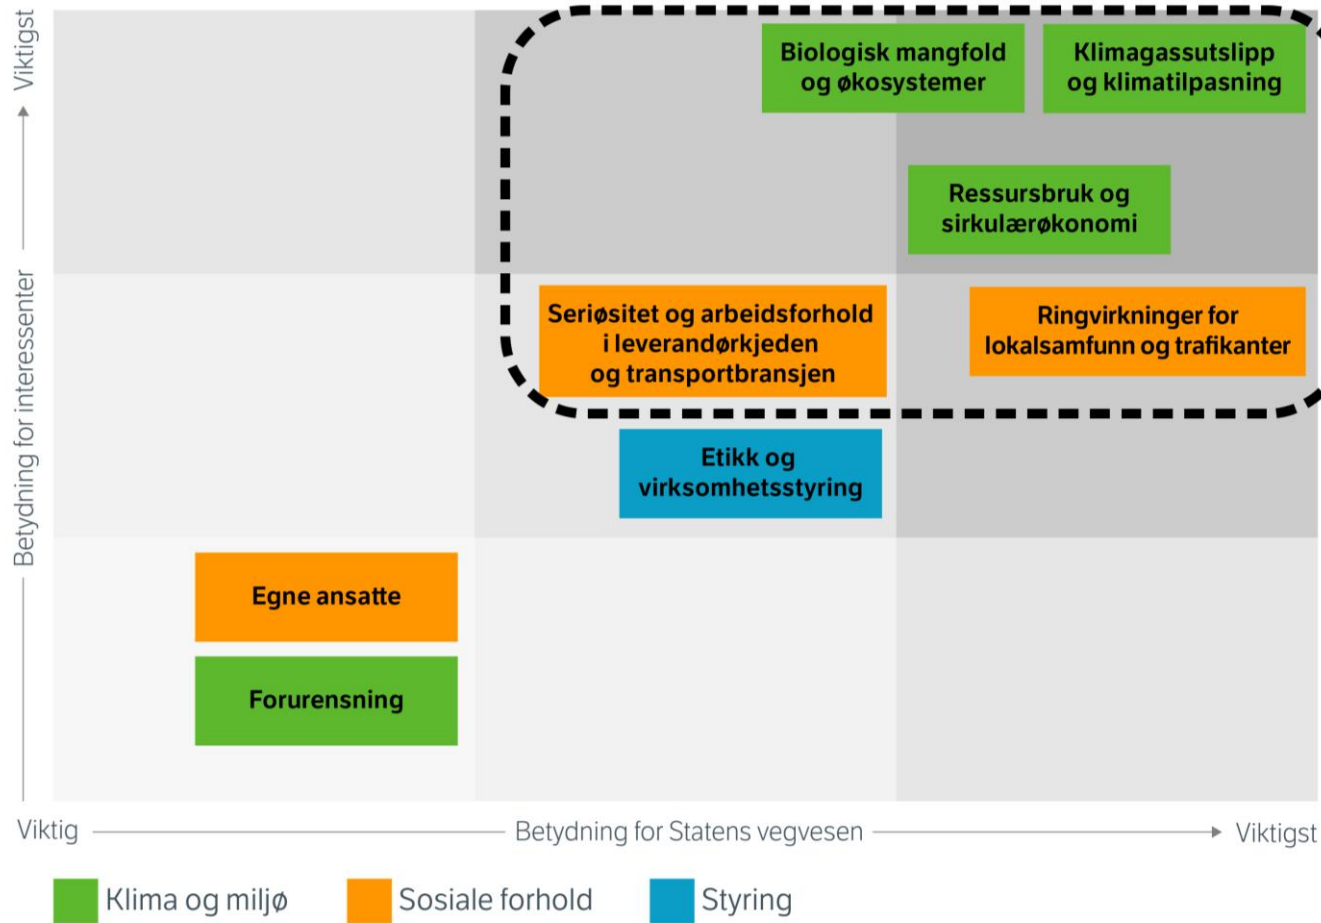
Viktigst

Betydning for interessenter

Biologisk mangfold og økosystemer

Klimagassutslipp og klimatilpasning

Ressursbruk og sirkulærøkonomi

Seriøsitet og arbeidsforhold i leverandørkjeden og transportbransjen

Ringvirkninger for lokalsamfunn og trafikanter

Etikk og virksomhetsstyring

Egne ansatte

Forurensning

Viktig

Betydning for Statens vegvesen

Viktigst

Klima og miljø

Sosiale forhold

Styring